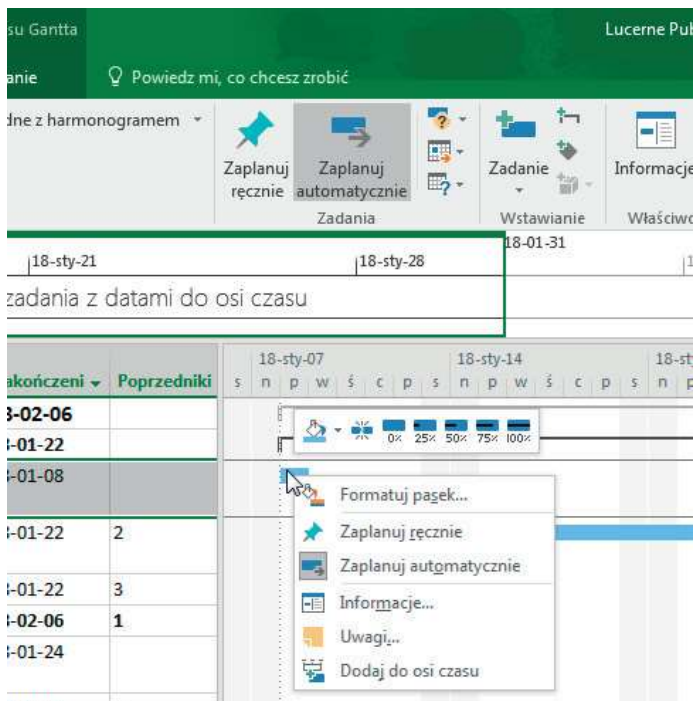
su Gantta

anie

Powiedz mi, co chcesz zrobić

Lucerne Pub

dne z harmonogramem

Zaplanuj ręcznie

Zaplanuj automatycznie

Zadania

Zadanie

Wstawianie

Informacje

Właściwo

18-sty-21

18-sty-28

18-01-31

zadania z datami do osi czasu

akończeni

Poprzedniki

18-sty-07

18-sty-14

18-st

s n p w ś c p s n p w ś c p s n p

8-02-06

-01-22

-01-08

-01-22 | 2

-01-22 | 3

-02-06 | 1

-01-24

0% 25% 50% 75% 100%

Formatuj pasek...

Zaplanuj ręcznie

Zaplanuj automatycznie

Informacje...

Uwagi...

Dodaj do osi czasu